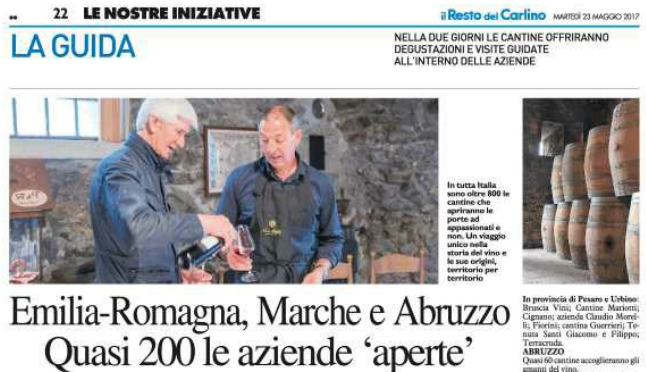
22 LE NOSTRE INIZIATIVE

il Resto del Carlino MARTEDÌ 23 MAGGIO 2017

LA GUIDA

NELLA DUE GIORNI LE CANTINE OFFRIRANNO DEGUSTAZIONI E VISITE GUIDATE ALL'INTERNO DELLE AZIENDE

In tutta Italia sono oltre 800 le cantine che apriranno le porte ad appassionati e non. Un viaggio unico nella storia del vino e le sue origini, territorio per territorio

Emilia-Romagna, Marche e Abruzzo Quasi 200 le aziende 'aperte'

In provincia di Pesaro e Urbino: Bruscia Vini; Cantine Mariotti; Cignano; azienda Claudio Morelli; Fiorini; cantina Guerrieri; Tenuta Santi Giacomo e Filippo; Terracruda.
ABRUZZO
Quasi 60 cantine accoglieranno gli amanti del vino.